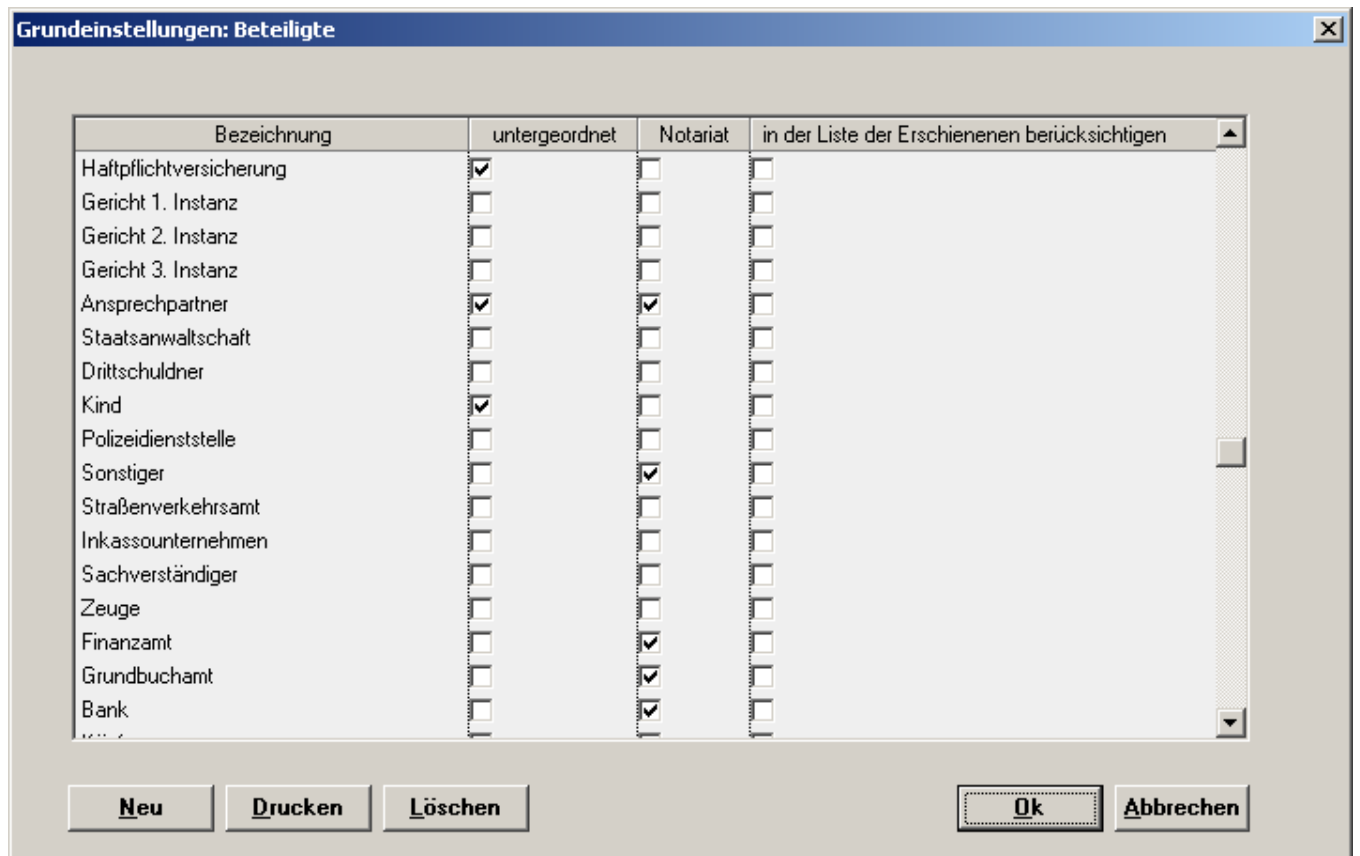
Grundeinstellungen: Beteiligte

| Bezeichnung | untergeordnet | Notariat | in der Liste der Erschienenen berücksichtigen |
|---|---|---|---|
| Haftpflichtversicherung | ☑ | ☐ | ☐ |
| Gericht 1. Instanz | ☐ | ☐ | ☐ |
| Gericht 2. Instanz | ☐ | ☐ | ☐ |
| Gericht 3. Instanz | ☐ | ☐ | ☐ |
| Ansprechpartner | ☑ | ☑ | ☐ |
| Staatsanwaltschaft | ☐ | ☐ | ☐ |
| Drittschuldner | ☐ | ☐ | ☐ |
| Kind | ☑ | ☐ | ☐ |
| Polizeidienststelle | ☐ | ☐ | ☐ |
| Sonstiger | ☐ | ☑ | ☐ |
| Straßenverkehrsamt | ☐ | ☐ | ☐ |
| Inkassounternehmen | ☐ | ☐ | ☐ |
| Sachverständiger | ☐ | ☐ | ☐ |
| Zeuge | ☐ | ☐ | ☐ |
| Finanzamt | ☐ | ☑ | ☐ |
| Grundbuchamt | ☐ | ☑ | ☐ |
| Bank | ☐ | ☑ | ☐ |
| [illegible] | | | |

Neu  Drucken  Löschen  Ok  Abbrechen